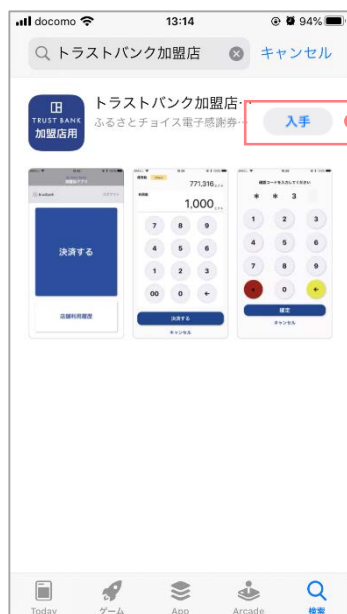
docomo 13:14 94%

トラストバンク加盟店 キャンセル

TRUST BANK 加盟店用

トラストバンク加盟店…
ふるさとチョイス電子感謝券…

入手

決済する

店舗利用履歴

771,316

1,000

7 8 9
4 5 6
1 2 3
00 0 ←

決済する

キャンセル

1 2 3
4 5 6
7 8 9
0

確定

キャンセル

Today ゲーム App Arcade 検索